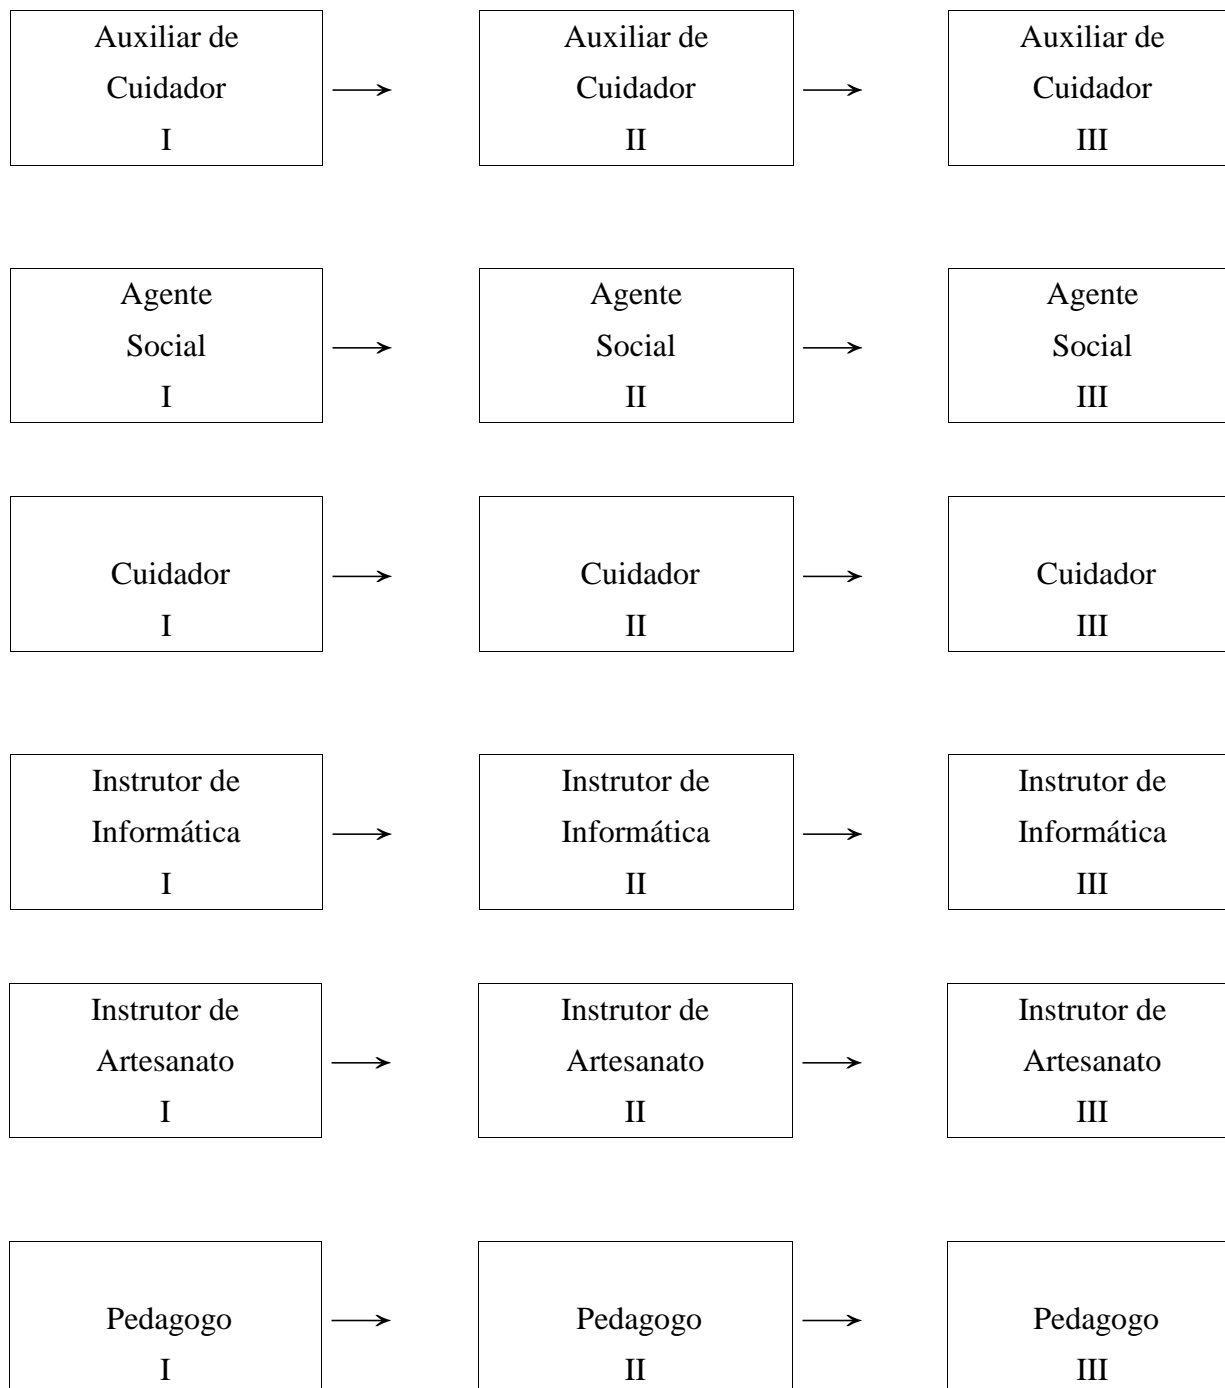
Auxiliar de Cuidador I

Auxiliar de Cuidador II

Auxiliar de Cuidador III

Agente Social I

Agente Social II

Agente Social III

Cuidador I

Cuidador II

Cuidador III

Instrutor de Informática I

Instrutor de Informática II

Instrutor de Informática III

Instrutor de Artesanato I

Instrutor de Artesanato II

Instrutor de Artesanato III

Pedagogo I

Pedagogo II

Pedagogo III